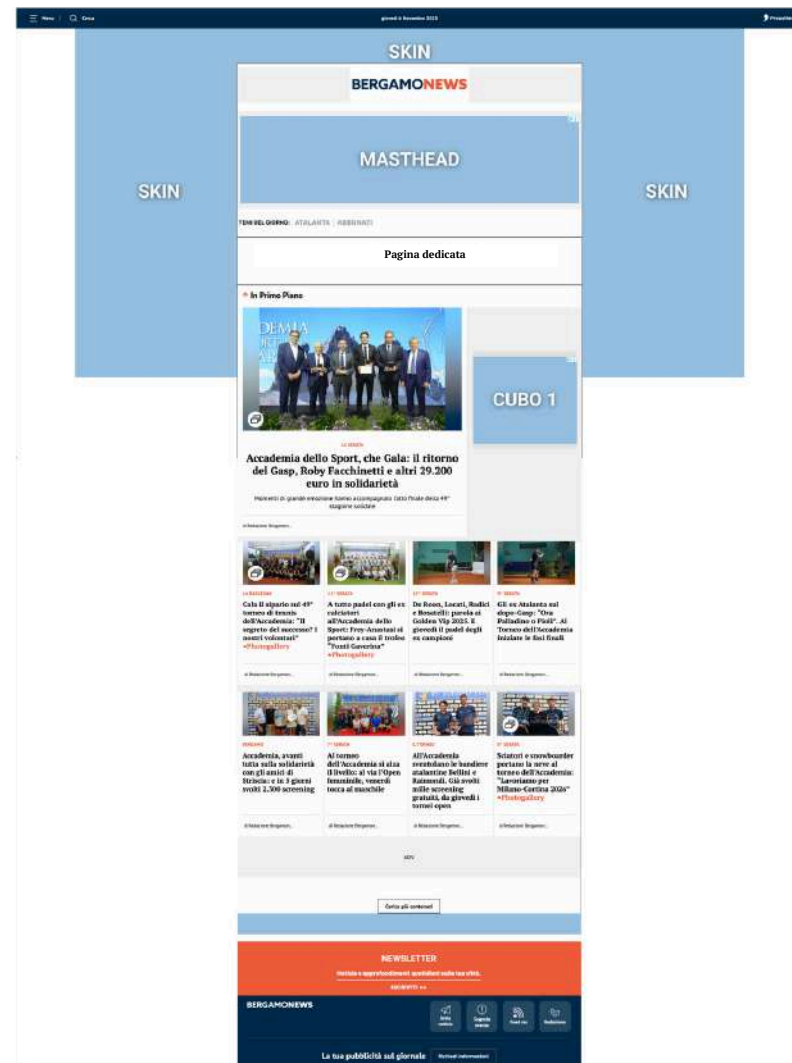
Menu | Cerca

giovedì 6 Novembre 2025

SKIN

BERGAMONEWS

MASTHEAD

SKIN

SKIN

TEMI DEL GIORNO: ATALANTA | ABBONATI

Pagina dedicata

In Primo Piano

CUBO 1

LA SERATA

Accademia dello Sport, che Gala: il ritorno del Gasp, Roby Facchinetti e altri 29.200 euro in solidarietà

Momenti di grande emozione hanno accompagnato l'atto finale della 49ª stagione solidale

di Redazione Bergamo...

LA RASSEGNA

Cala il sipario sul 49° torneo di tennis dell'Accademia: "Il segreto del successo? I nostri volontari" +Photogallery

di Redazione Bergamo...

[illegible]

A tutto padel con gli ex calciatori all'Accademia dello Sport: Frey-Arastani si portano a casa il trofeo "Tonti Gaverina" +Photogallery

di Redazione Bergamo...

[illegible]

De Roon, Locati, Rudici e Bonatelli: parola ai Golden Vip 2025. E giovedì il padel degli ex campioni

di Redazione Bergamo...

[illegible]

Gli ex Atalanta nel dopo-Gasp: "Ora Palladino o Pioli" . Al Torneo dell'Accademia iniziate le fasi finali

di Redazione Bergamo...

BERGAMO

Accademia, avanti tutta sulla solidarietà con gli amici di Striscia: e in 3 giorni svolti 2.300 screening

di Redazione Bergamo...

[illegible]

Al torneo dell'Accademia si alza il livello: al via l'Open femminile, venerdì tocca al maschile

di Redazione Bergamo...

IL TORNEO

All'Accademia sventolano le bandiere atalantine Bellini e Raimondi. Già svolti mille screening gratuiti, da giovedì i tornei open

di Redazione Bergamo...

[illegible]

Sciatori e snowboarder portano la neve al torneo dell'Accademia: "Lavoriamo per Milano-Cortina 2026" +Photogallery

di Redazione Bergamo...

ADV

Carica altri contenuti

NEWSLETTER

Notizie e approfondimenti quotidiani sulla tua città.

ABBONATI >>

BERGAMONEWS

Scrivi notizia | Segnala evento | Feed rss | Redazione

La tua pubblicità sul giornale | Richiedi informazioni